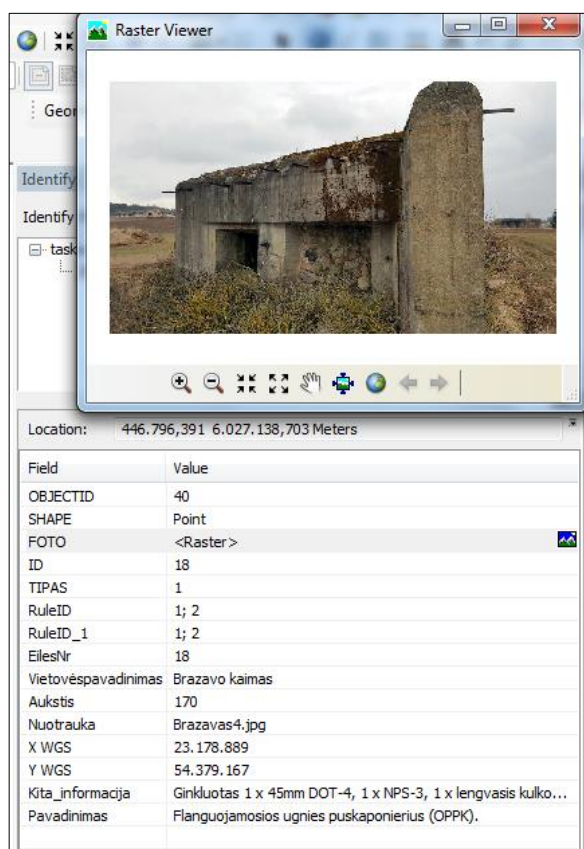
Raster Viewer

Geor

Identify

Identify

task

Location: 446.796,391 6.027.138,703 Meters

| Field | Value |
|---|---|
| OBJECTID | 40 |
| SHAPE | Point |
| FOTO | <Raster> |
| ID | 18 |
| TIPAS | 1 |
| RuleID | 1; 2 |
| RuleID_1 | 1; 2 |
| EilesNr | 18 |
| Vietovėspavadinimas | Brazavo kaimas |
| Aukstis | 170 |
| Nuotrauka | Brazavas4.jpg |
| X WGS | 23.178.889 |
| Y WGS | 54.379.167 |
| Kita_informacija | Ginkluotas 1 x 45mm DOT-4, 1 x NPS-3, 1 x lengvasis kulko... |
| Pavadinimas | Flanguojamosios ugnies puskaponierius (OPPK). |